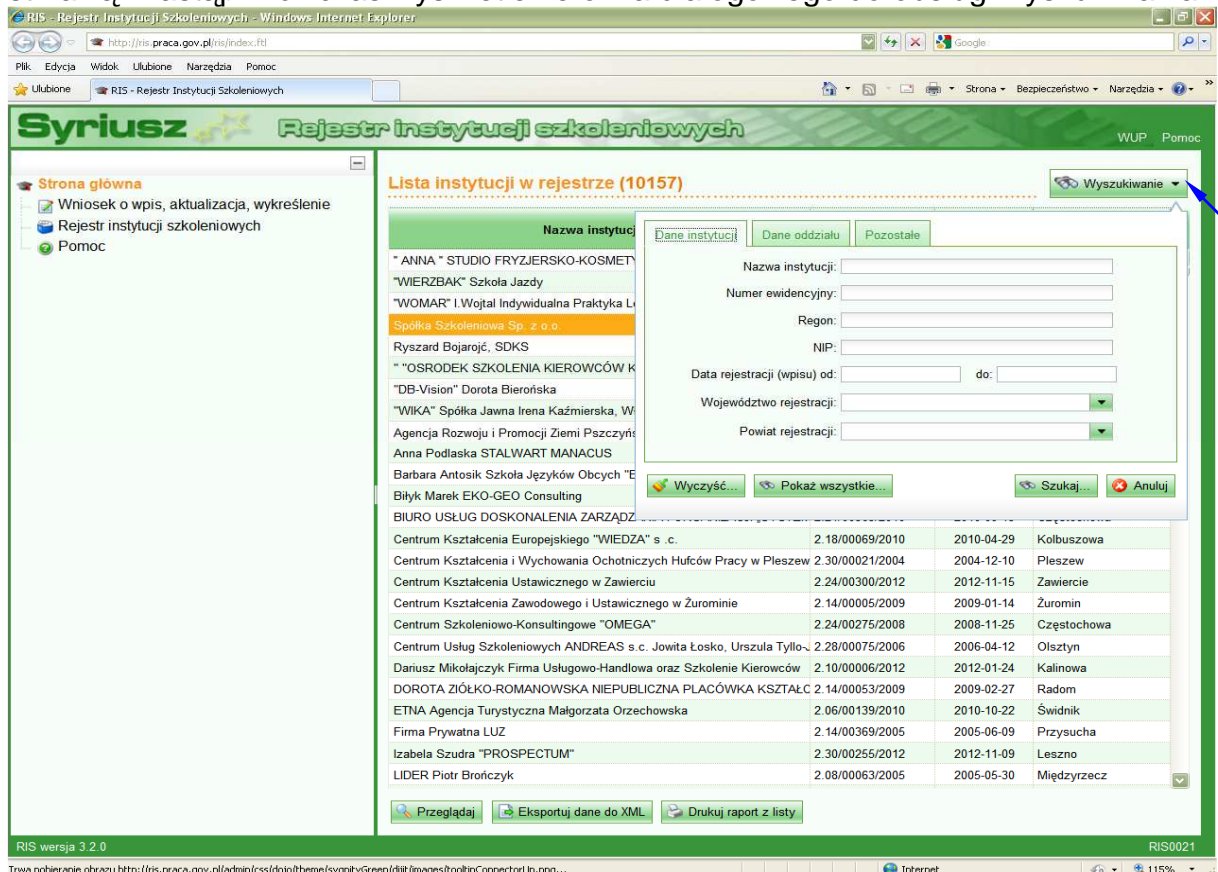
RIS - Rejestr Instytucji Szkoleniowych - Windows Internet Explorer

http://ris.praca.gov.pl/ris/index.ftl

Google

Plik Edycja Widok Ulubione Narzędzia Pomoc

Ulubione RIS - Rejestr Instytucji Szkoleniowych

Strona Bezpieczeństwo Narzędzia

Syriusz Rejestr instytucji szkoleniowych

WUP Pomoc

Strona główna
Wniosek o wpis, aktualizacja, wykreślenie
Rejestr instytucji szkoleniowych
Pomoc

Lista instytucji w rejestrze (10157)

Wyszukiwanie

Nazwa instytuc

Dane instytucji | Dane oddziału | Pozostałe

Nazwa instytucji:
Numer ewidencyjny:
Regon:
NIP:
Data rejestracji (wpisu) od: do:
Województwo rejestracji:
Powiat rejestracji:

Wyczyść... Pokaż wszystkie... Szukaj... Anuluj

| | | | |
|---|---|---|---|
| " ANNA " STUDIO FRYZJERSKO-KOSMETY | | | |
| "WIERZBAK" Szkoła Jazdy | | | |
| "WOMAR" I.Wojtal Indywidualna Praktyka Le | | | |
| Spółka Szkoleniowa Sp. z o.o. | | | |
| Ryszard Bojarojć, SDKS | | | |
| " "OSRODEK SZKOLENIA KIEROWCÓW K | | | |
| "DB-Vision" Dorota Bierońska | | | |
| "WIKA" Spółka Jawna Irena Kaźmierska, W | | | |
| Agencja Rozwoju i Promocji Ziemi Pszczyńs | | | |
| Anna Podlaska STALWART MANACUS | | | |
| Barbara Antosik Szkoła Języków Obcych "E | | | |
| Biłyk Marek EKO-GEO Consulting | | | |
| BIURO USŁUG DOSKONALENIA ZARZĄDZ | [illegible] | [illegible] | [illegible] |
| Centrum Kształcenia Europejskiego "WIEDZA" s .c. | 2.18/00069/2010 | 2010-04-29 | Kolbuszowa |
| Centrum Kształcenia i Wychowania Ochotniczych Hufców Pracy w Pleszew | 2.30/00021/2004 | 2004-12-10 | Pleszew |
| Centrum Kształcenia Ustawicznego w Zawierciu | 2.24/00300/2012 | 2012-11-15 | Zawiercie |
| Centrum Kształcenia Zawodowego i Ustawicznego w Żurominie | 2.14/00005/2009 | 2009-01-14 | Żuromin |
| Centrum Szkoleniowo-Konsultingowe "OMEGA" | 2.24/00275/2008 | 2008-11-25 | Częstochowa |
| Centrum Usług Szkoleniowych ANDREAS s.c. Jowita Łosko, Urszula Tyllo-J | 2.28/00075/2006 | 2006-04-12 | Olsztyn |
| Dariusz Mikołajczyk Firma Usługowo-Handlowa oraz Szkolenie Kierowców | 2.10/00006/2012 | 2012-01-24 | Kalinowa |
| DOROTA ZIÓŁKO-ROMANOWSKA NIEPUBLICZNA PLACÓWKA KSZTAŁC | 2.14/00053/2009 | 2009-02-27 | Radom |
| ETNA Agencja Turystyczna Małgorzata Orzechowska | 2.06/00139/2010 | 2010-10-22 | Świdnik |
| Firma Prywatna LUZ | 2.14/00369/2005 | 2005-06-09 | Przysucha |
| Izabela Szudra "PROSPECTUM" | 2.30/00255/2012 | 2012-11-09 | Leszno |
| LIDER Piotr Brończyk | 2.08/00063/2005 | 2005-05-30 | Międzyrzecz |

Przeglądaj Eksportuj dane do XML Drukuj raport z listy

RIS wersja 3.2.0

RIS0021

Trwa pobieranie obrazu http://ris.praca.gov.pl/admin/css/dojo/theme/sygnityGreen/dijit/images/tooltipConnectorUp.png...

Internet

115%